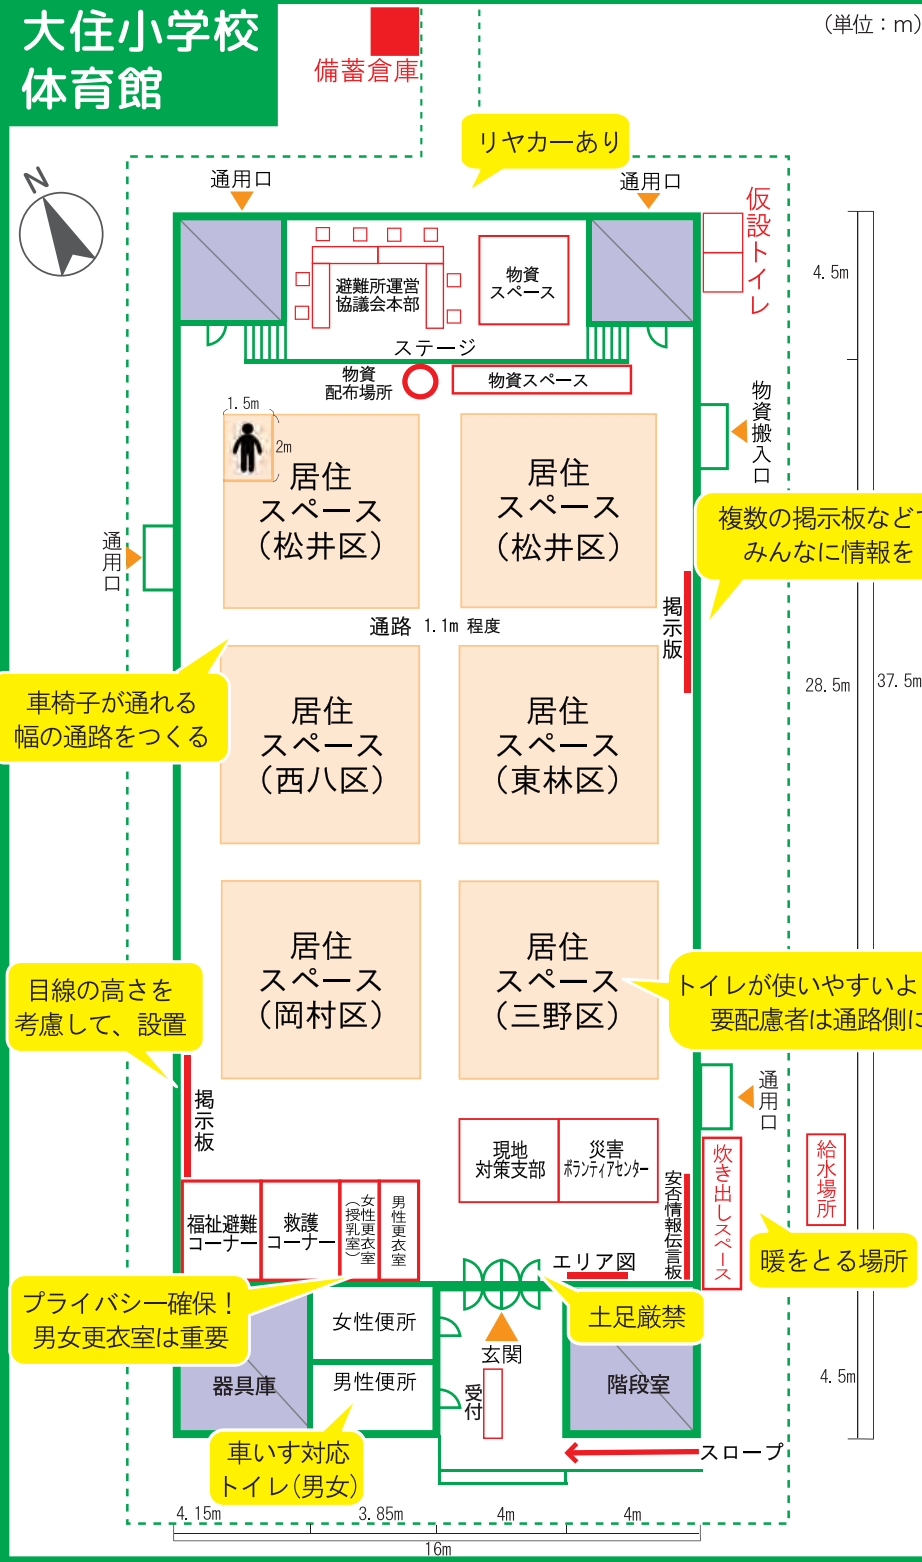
大住小学校
体育館

備蓄倉庫

（単位：m）

リヤカーあり

通用口

通用口

仮設トイレ

4.5m

避難所運営協議会本部

物資スペース

ステージ

物資配布場所

物資スペース

物資搬入口

1.5m

2m

居住スペース（松井区）

居住スペース（松井区）

複数の掲示板など
みんなに情報を

通用口

掲示板

通路 1.1m 程度

28.5m

37.5m

車椅子が通れる幅の通路をつくる

居住スペース（西八区）

居住スペース（東林区）

居住スペース（岡村区）

居住スペース（三野区）

トイレが使いやすいよ
要配慮者は通路側に

目線の高さを考慮して、設置

掲示板

通用口

現地対策支部

災害ボランティアセンター

安否情報伝言板

炊き出しスペース

給水場所

福祉避難コーナー

救護コーナー

女性更衣室（授乳室）

男性更衣室

エリア図

暖をとる場所

プライバシー確保！
男女更衣室は重要

女性便所

土足厳禁

玄関

器具庫

男性便所

受付

階段室

4.5m

車いす対応トイレ（男女）

スロープ

4.15m

3.85m

4m

4m

16m